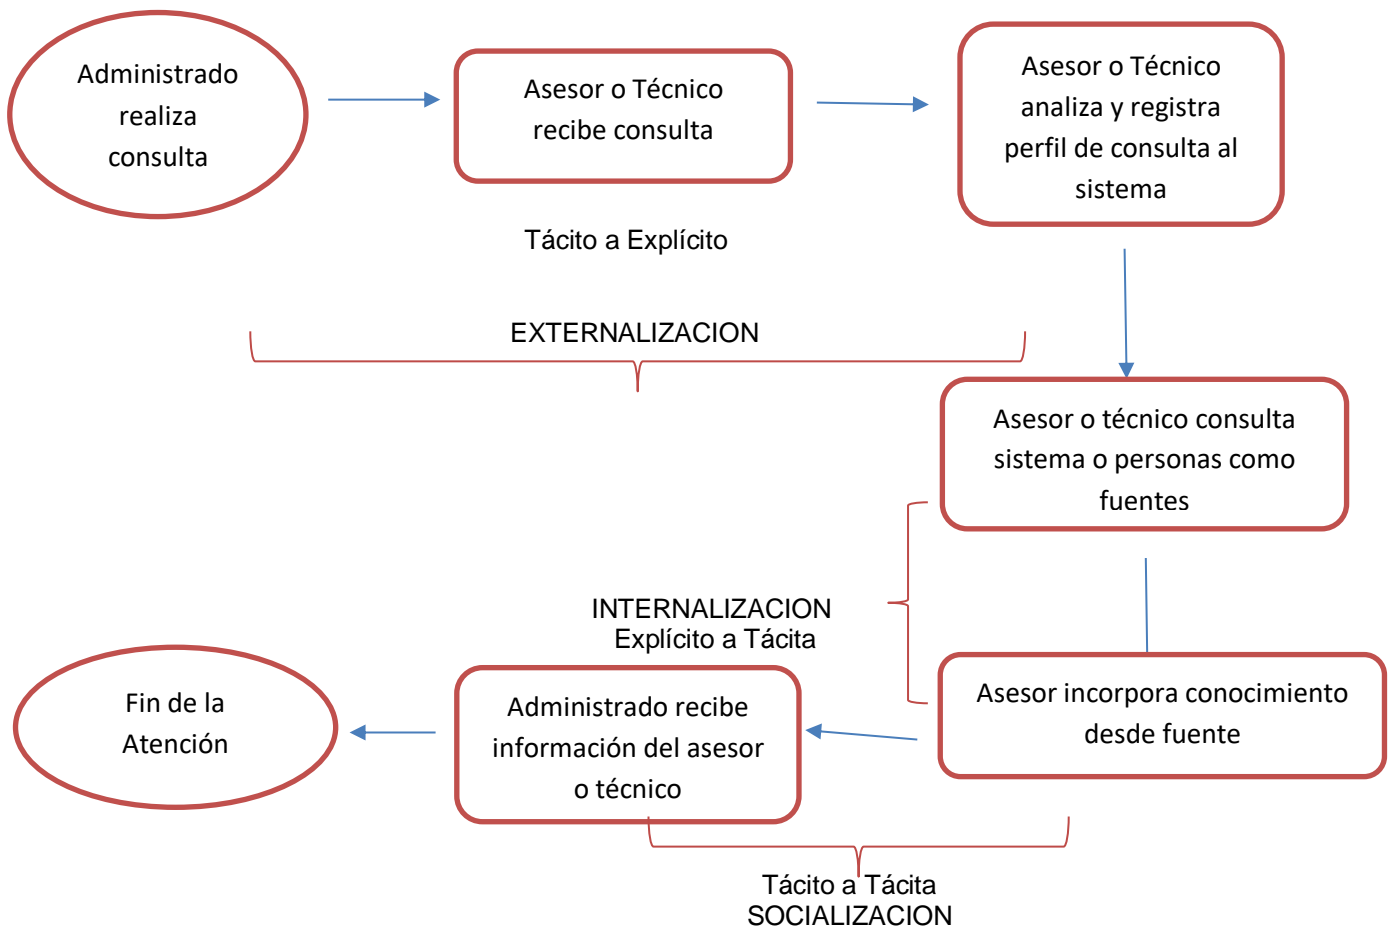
Administrado realiza consulta

Asesor o Técnico recibe consulta

Asesor o Técnico analiza y registra perfil de consulta al sistema

Tácito a Explícito

EXTERNALIZACION

Asesor o técnico consulta sistema o personas como fuentes

INTERNALIZACION
Explícito a Tácita

Fin de la Atención

Administrado recibe información del asesor o técnico

Asesor incorpora conocimiento desde fuente

Tácito a Tácita
SOCIALIZACION